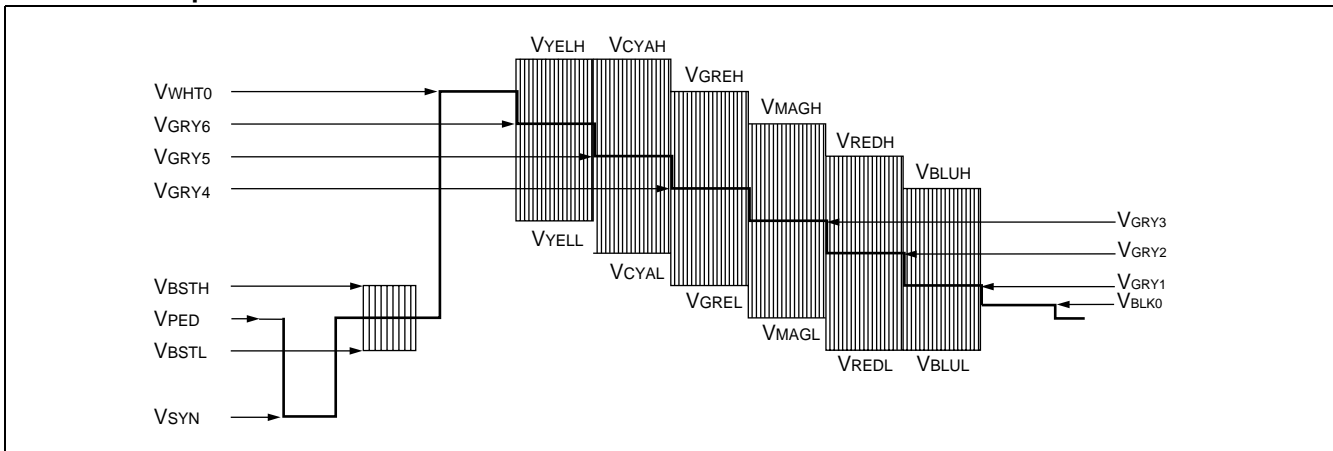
$V_{YELH}$ $V_{CYAH}$ $V_{GREH}$ $V_{MAGH}$ $V_{REDH}$ $V_{BLUH}$

$V_{WHT0}$
$V_{GRY6}$
$V_{GRY5}$
$V_{GRY4}$

$V_{GRY3}$
$V_{GRY2}$
$V_{GRY1}$
$V_{BLK0}$

$V_{YELL}$
$V_{CYAL}$
$V_{GREL}$
$V_{MAGL}$
$V_{REDL}$ $V_{BLUL}$

$V_{BSTH}$
$V_{PED}$
$V_{BSTL}$

$V_{SYN}$